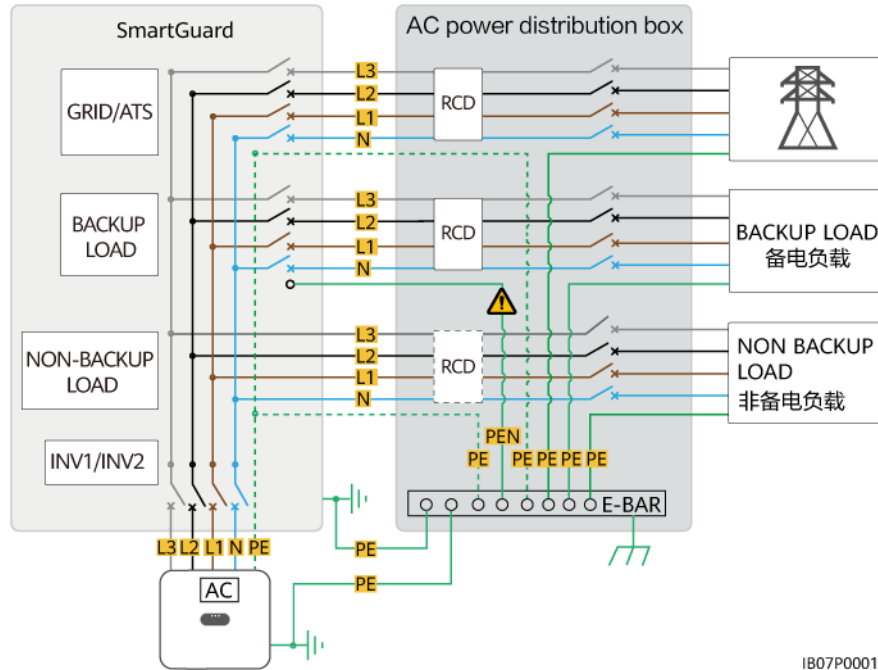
SmartGuard

AC power distribution box

GRID/ATS

L3
L2
L1
N

RCD

BACKUP LOAD

L3
L2
L1
N

RCD

BACKUP LOAD
备电负载

NON-BACKUP LOAD

L3
L2
L1
N

RCD

NON BACKUP LOAD
非备电负载

INV1/INV2

PEN
PE PE PE PE PE

E-BAR

L3 L2 L1 N PE

AC

PE

PE

IB07P0001